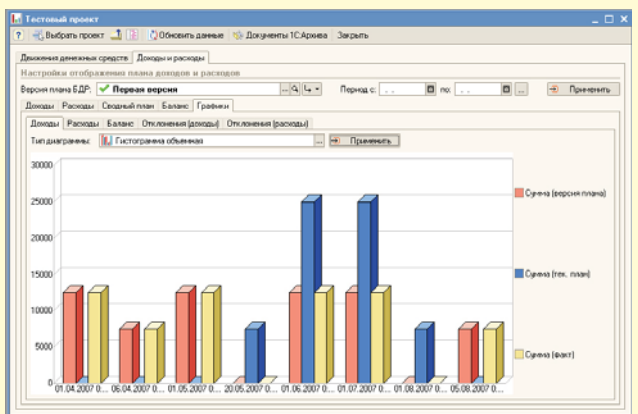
Тестовый проект

? Выбрать проект Обновить данные Документы 1С:Архива Закрыть

Движения денежных средств Доходы и расходы

Настройки отображения плана доходов и расходов

Версия плана БДР: Первая версия Период с: . . по: . . Применить

Доходы Расходы Сводный план Баланс Графики

Доходы Расходы Баланс Отклонения (доходы) Отклонения (расходы)

Тип диаграммы: Гистограмма объемная Применить

30000
25000
20000
15000
10000
5000
0

01.04.2007 0... 06.04.2007 0... 01.05.2007 0... 20.05.2007 0... 01.06.2007 0... 01.07.2007 0... 01.08.2007 0... 05.08.2007 0...

Сумма (версия плана)

Сумма (тек. план)

Сумма (факт)